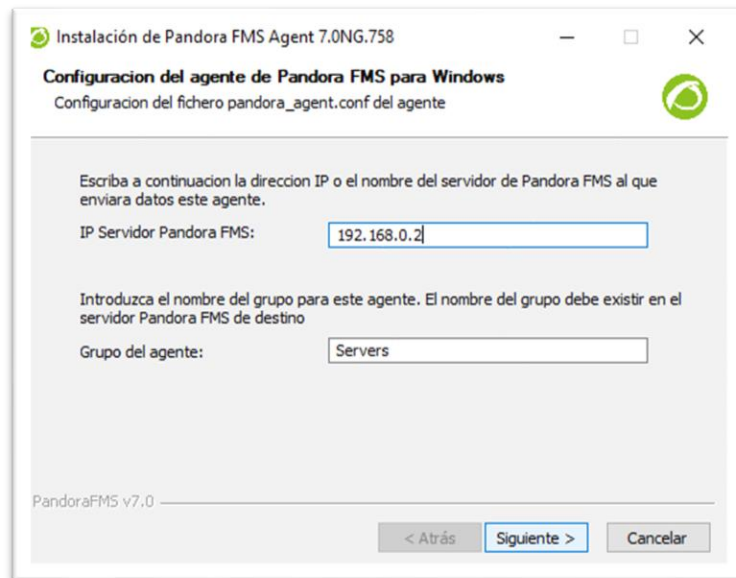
Instalación de Pandora FMS Agent 7.0NG.758

Configuracion del agente de Pandora FMS para Windows

Configuracion del fichero pandora_agent.conf del agente

Escriba a continuacion la direccion IP o el nombre del servidor de Pandora FMS al que enviara datos este agente.

IP Servidor Pandora FMS: 192.168.0.2

Introduzca el nombre del grupo para este agente. El nombre del grupo debe existir en el servidor Pandora FMS de destino

Grupo del agente: Servers

PandoraFMS v7.0

< Atrás | Siguiente > | Cancelar